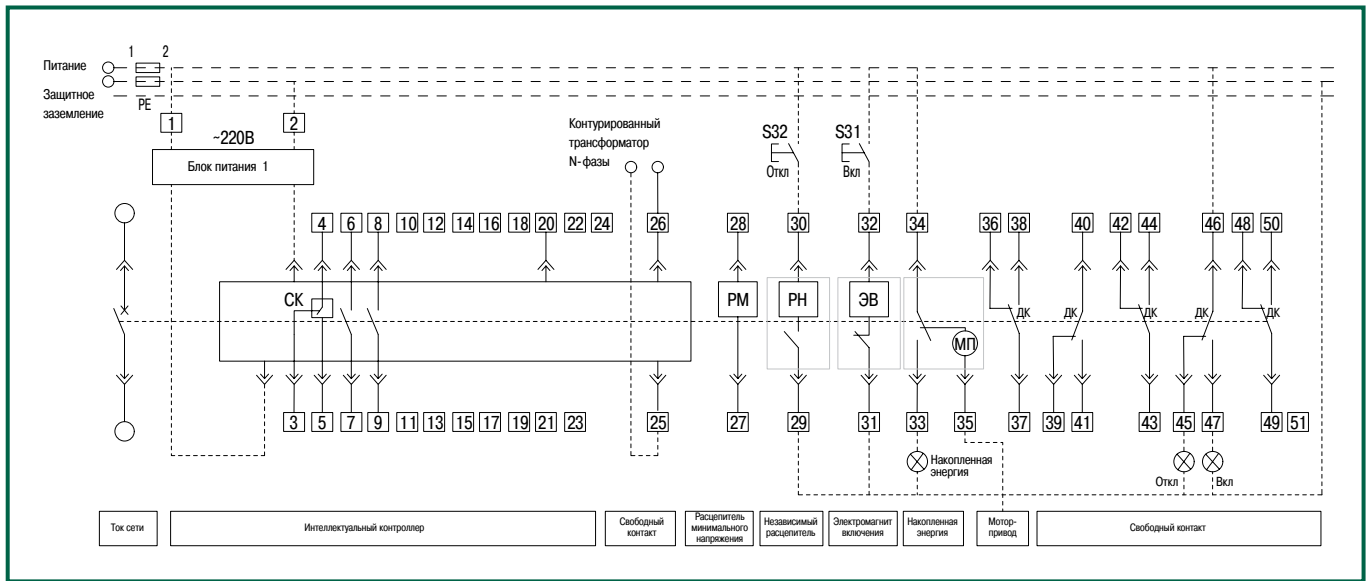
1 2
Питание
Защитное заземление
PE
1
2
~220В
Блок питания 1
Контурированный трансформатор N-фазы
S32
Откл
S31
Вкл
4 6 8 10 12 14 16 18 20 22 24
26
28
30
32
34
36 38
40
42 44
46
48 50
СК
РМ
РН
ЭВ
МП
ДК
ДК
ДК
ДК
ДК
3 5 7 9 11 13 15 17 19 21 23
25
27
29
31
33
35
37
39 41
43
45 47
49 51
Накопленная энергия
Откл
Вкл
Ток сети
Интеллектуальный контроллер
Свободный контакт
Расцепитель минимального напряжения
Независимый расцепитель
Электромагнит включения
Накопленная энергия
Мотор-привод
Свободный контакт